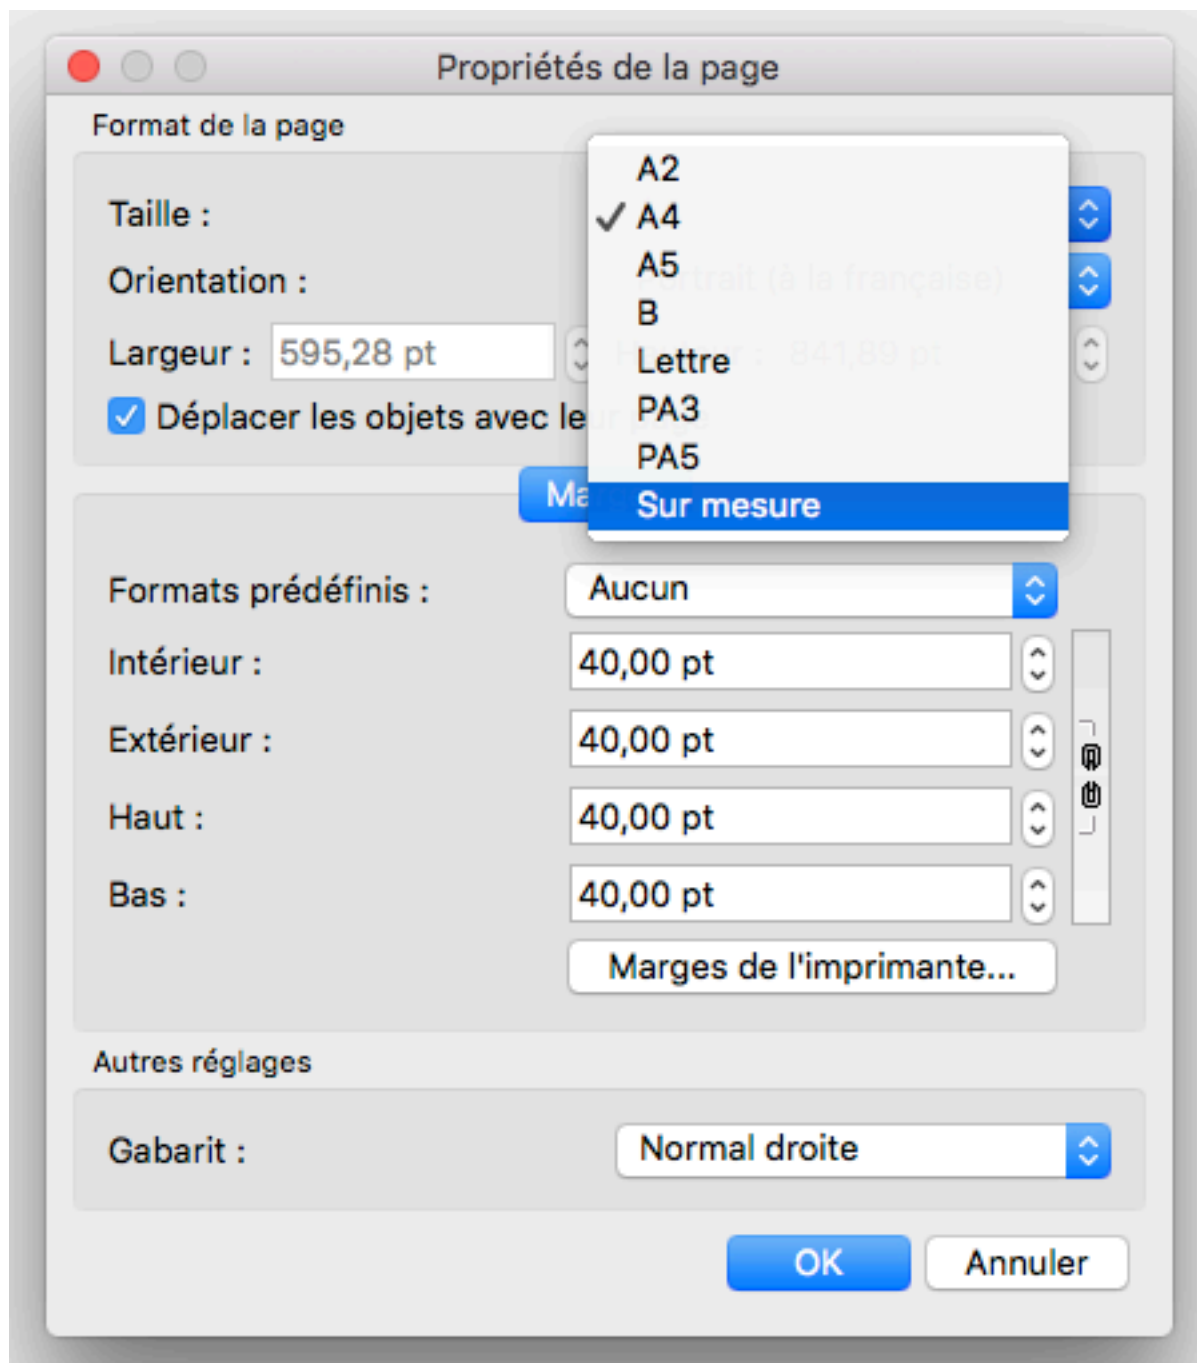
Propriétés de la page

Format de la page

Taille :

Orientation :

Largeur : 595,28 pt

Hauteur : 841,89 pt

Portrait (à la française)

Déplacer les objets avec le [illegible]

A2
✓ A4
A5
B
Lettre
PA3
PA5
Sur mesure

Ma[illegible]

Formats prédéfinis : Aucun

Intérieur : 40,00 pt

Extérieur : 40,00 pt

Haut : 40,00 pt

Bas : 40,00 pt

Marges de l'imprimante...

Autres réglages

Gabarit : Normal droite

OK Annuler